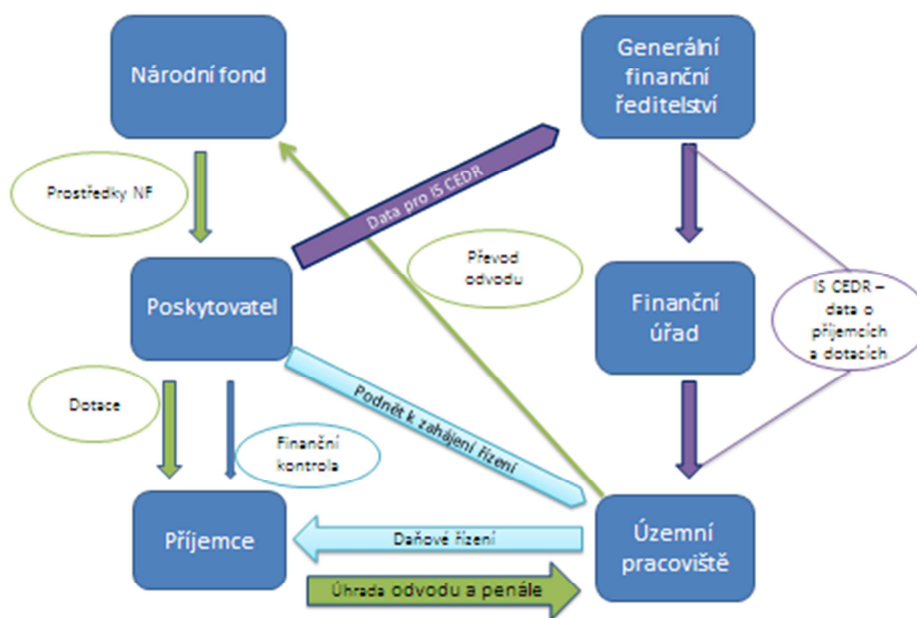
Národní fond

Generální finanční ředitelství

Prostředky NF

Data pro IS CEDR

Převod odvodu

Poskytovatel

Finanční úřad

IS CEDR – data o příjemcích a dotacích

Dotace

Podnět k zahájení řízení

Finanční kontrola

Příjemce

Daňové řízení

Územní pracoviště

Úhrada odvodu a penále